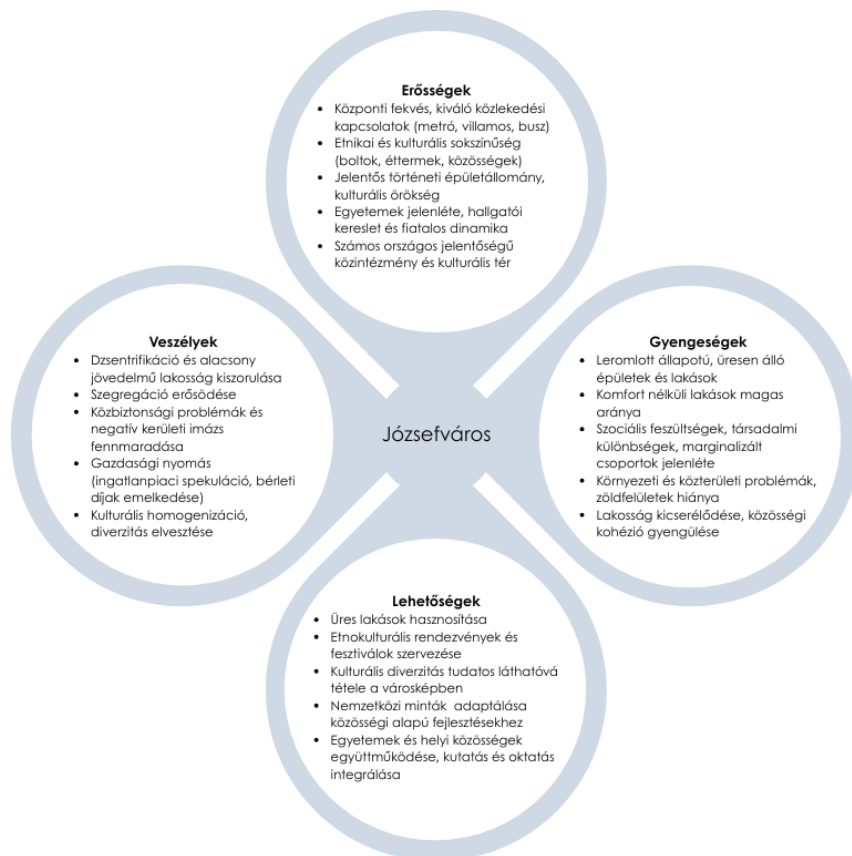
**Erősségek**
- Központi fekvés, kiváló közlekedési kapcsolatok (metró, villamos, busz)
- Etnikai és kulturális sokszínűség (boltok, éttermek, közösségek)
- Jelentős történeti épületállomány, kulturális örökség
- Egyetemek jelenléte, hallgatói kereslet és fiatalos dinamika
- Számos országos jelentőségű közintézmény és kulturális tér

**Veszélyek**
- Dzsentrifikáció és alacsony jövedelmű lakosság kiszorulása
- Szegregáció erősödése
- Közbiztonsági problémák és negatív kerületi imázs fennmaradása
- Gazdasági nyomás (ingatlanpiaci spekuláció, bérleti díjak emelkedése)
- Kulturális homogenizáció, diverzitás elvesztése

Józsefváros

**Gyengeségek**
- Leromlott állapotú, üresen álló épületek és lakások
- Komfort nélküli lakások magas aránya
- Szociális feszültségek, társadalmi különbségek, marginalizált csoportok jelenléte
- Környezeti és közterületi problémák, zöldfelületek hiánya
- Lakosság kicserélődése, közösségi kohézió gyengülése

**Lehetőségek**
- Üres lakások hasznosítása
- Etnokulturális rendezvények és fesztiválok szervezése
- Kulturális diverzitás tudatos láthatóvá tétele a városképben
- Nemzetközi minták adaptálása közösségi alapú fejlesztésekhez
- Egyetemek és helyi közösségek együttműködése, kutatás és oktatás integrálása